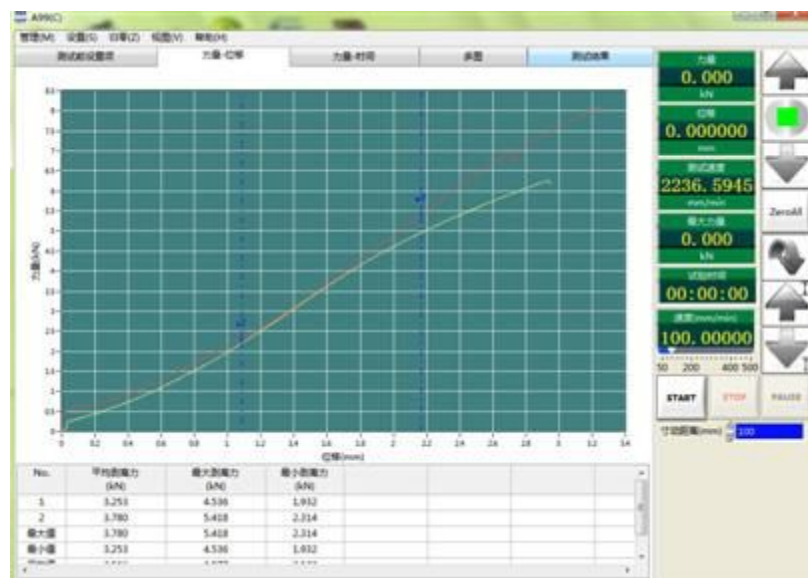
A99(C)

管理(M) 设置(S) 印章(Z) 视图(V) 帮助(H)

测试前设置项 | 力量-位移 | 力量-时间 | 多图 | 测试结果

力量 (kN)

位移 (mm)

0 0.2 0.4 0.6 0.8 1 1.2 1.4 1.6 1.8 2 2.2 2.4 2.6 2.8 3 3.2 3.4

| No. | 平均剥离力 (kN) | 最大剥离力 (kN) | 最小剥离力 (kN) |
|---|---|---|---|
| 1 | 3.253 | 4.536 | 1.932 |
| 2 | 3.780 | 5.418 | 2.314 |
| 最大值 | 3.780 | 5.418 | 2.314 |
| 最小值 | 3.253 | 4.536 | 1.932 |
| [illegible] | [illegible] | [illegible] | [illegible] |

力量
0.000
kN

位移
0.000000
mm

测试速度
2236.5945
mm/min

最大力量
0.000
kN

试验时间
00:00:00

速度(mm/min)
100.00000

50 200 400 500

ZeroAll

START STOP PAUSE

寸动距离(mm) 100